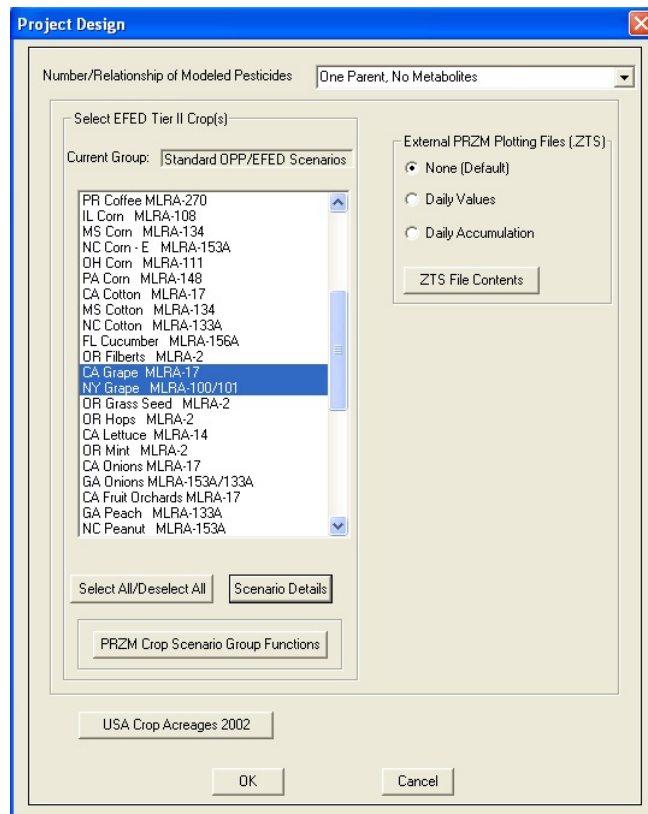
Project Design

Number/Relationship of Modeled Pesticides
One Parent, No Metabolites

Select EFED Tier II Crop(s)

Current Group: Standard OPP/EFED Scenarios

PR Coffee MLRA-270
IL Corn MLRA-108
MS Corn MLRA-134
NC Corn - E MLRA-153A
OH Corn MLRA-111
PA Corn MLRA-148
CA Cotton MLRA-17
MS Cotton MLRA-134
NC Cotton MLRA-133A
FL Cucumber MLRA-156A
OR Filberts MLRA-2
CA Grape MLRA-17
NY Grape MLRA-100/101
OR Grass Seed MLRA-2
OR Hops MLRA-2
CA Lettuce MLRA-14
OR Mint MLRA-2
CA Onions MLRA-17
GA Onions MLRA-153A/133A
CA Fruit Orchards MLRA-17
GA Peach MLRA-133A
NC Peanut MLRA-153A

Select All/Deselect All
Scenario Details

PRZM Crop Scenario Group Functions

External PRZM Plotting Files (.ZTS)
None (Default)
Daily Values
Daily Accumulation

ZTS File Contents

USA Crop Acreages 2002

OK
Cancel